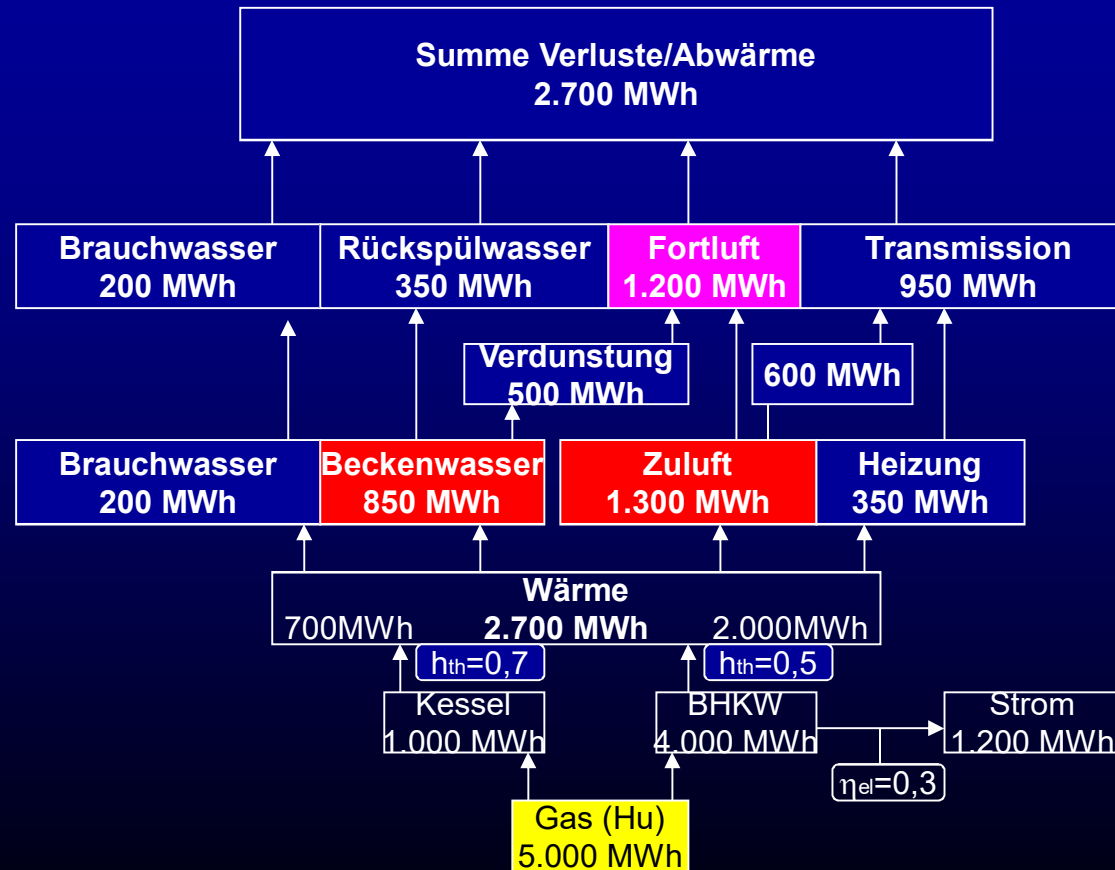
Summe Verluste/Abwärme
2.700 MWh

Brauchwasser
200 MWh

Rückspülwasser
350 MWh

Fortluft
1.200 MWh

Transmission
950 MWh

Verdunstung
500 MWh

600 MWh

Brauchwasser
200 MWh

Beckenwasser
850 MWh

Zuluft
1.300 MWh

Heizung
350 MWh

Wärme
700MWh 2.700 MWh 2.000MWh

$h_{th}$=0,7

$h_{th}$=0,5

Kessel
1.000 MWh

BHKW
4.000 MWh

Strom
1.200 MWh

$\eta_{el}$=0,3

Gas (Hu)
5.000 MWh